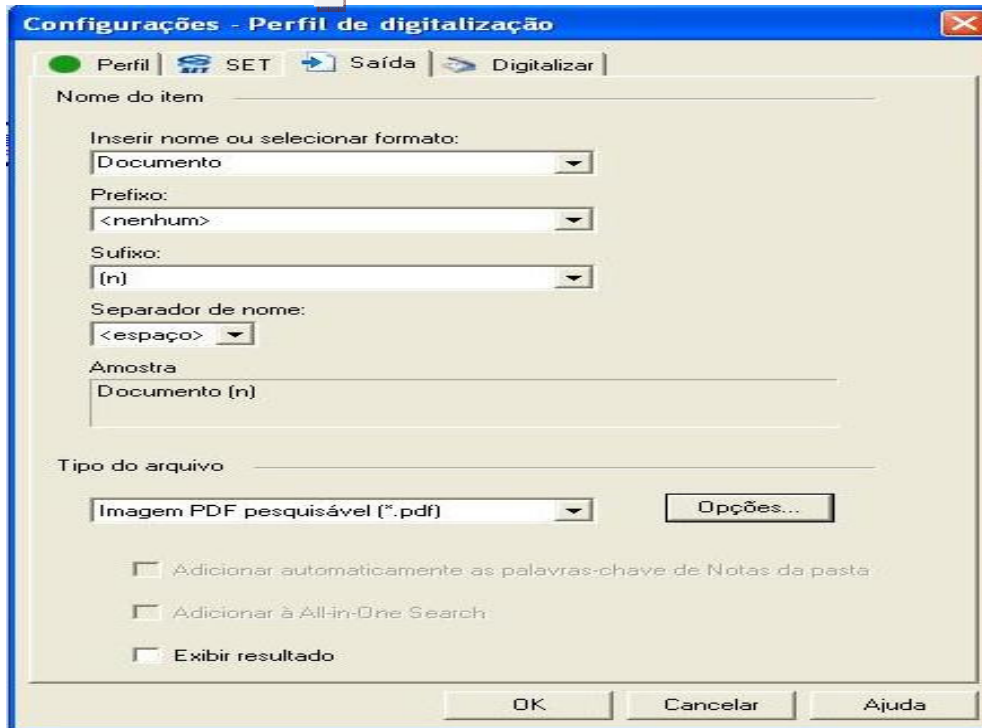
Configurações - Perfil de digitalização

Perfil | SET | Saída | Digitalizar

Nome do item

Inserir nome ou selecionar formato:
Documento

Prefixo:
<nenhum>

Sufixo:
(n)

Separador de nome:
<espaço>

Amostra
Documento (n)

Tipo do arquivo

Imagem PDF pesquisável (*.pdf)

Opções...

Adicionar automaticamente as palavras-chave de Notas da pasta

Adicionar à All-in-One Search

Exibir resultado

OK | Cancelar | Ajuda